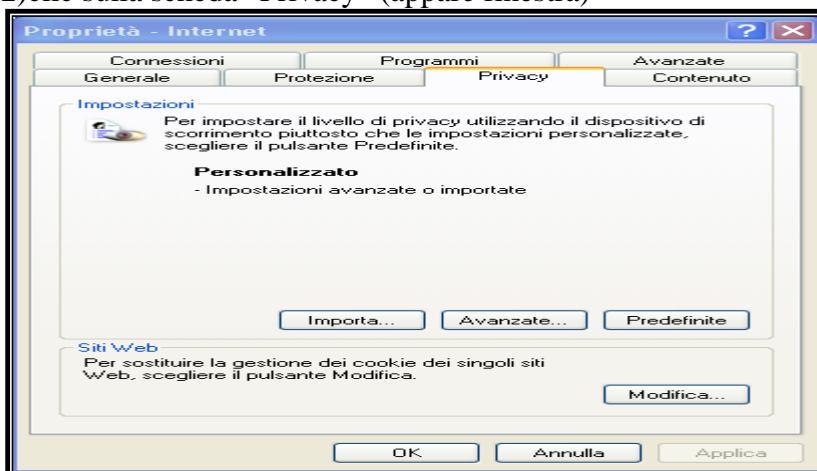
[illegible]) clic sulla scheda "Privacy" (appare finestra)

Proprietà - Internet

? X

Connessioni | Programmi | Avanzate
Generale | Protezione | Privacy | Contenuto

Impostazioni

Per impostare il livello di privacy utilizzando il dispositivo di scorrimento piuttosto che le impostazioni personalizzate, scegliere il pulsante Predefinite.

Personalizzato
- Impostazioni avanzate o importate

Importa... | Avanzate... | Predefinite

Siti Web

Per sostituire la gestione dei cookie dei singoli siti Web, scegliere il pulsante Modifica.

Modifica...

OK | Annulla | Applica